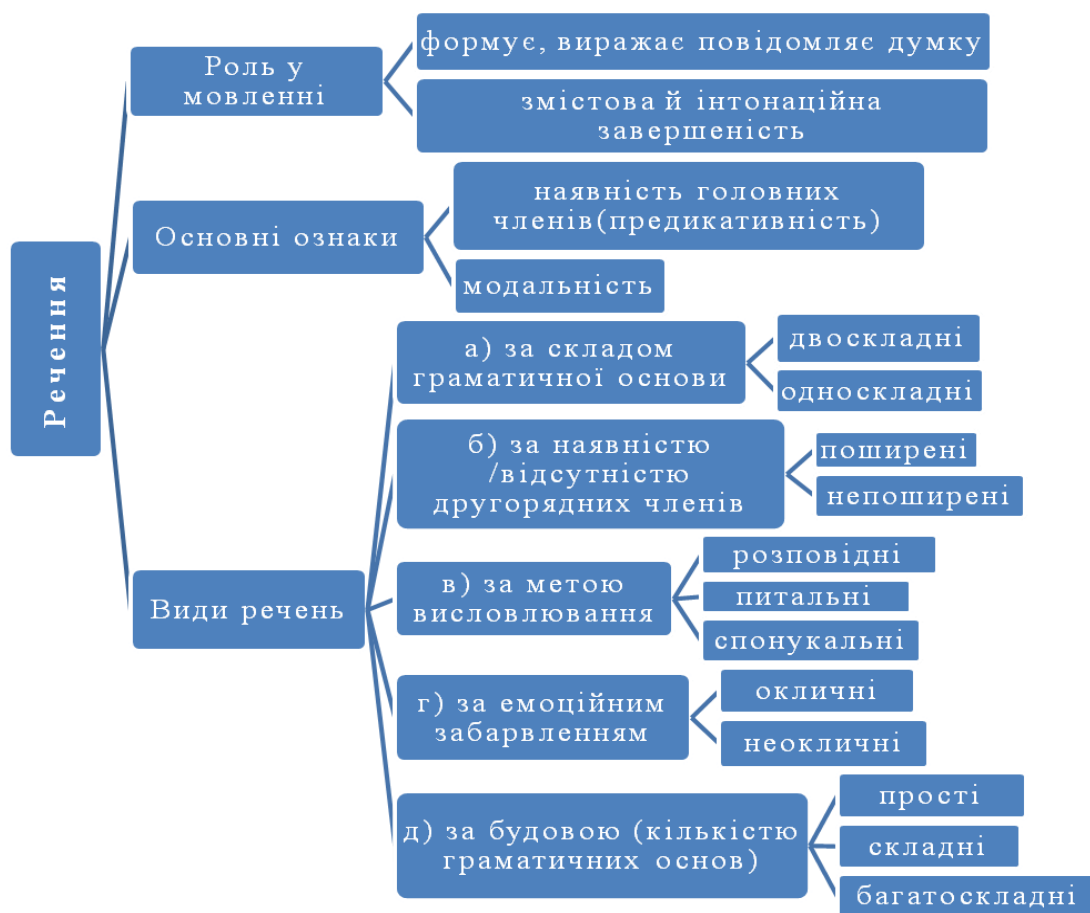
Речення

Роль у мовленні

формує, виражає повідомляє думку

змістова й інтонаційна завершеність

Основні ознаки

наявність головних членів(предикативність)

модальність

Види речень

а) за складом граматичної основи

двоскладні

односкладні

б) за наявністю /відсутністю другорядних членів

поширені

непоширені

в) за метою висловлювання

розповідні

питальні

спонукальні

г) за емоційним забарвленням

окличні

неокличні

д) за будовою (кількістю граматичних основ)

прості

складні

багатоскладні